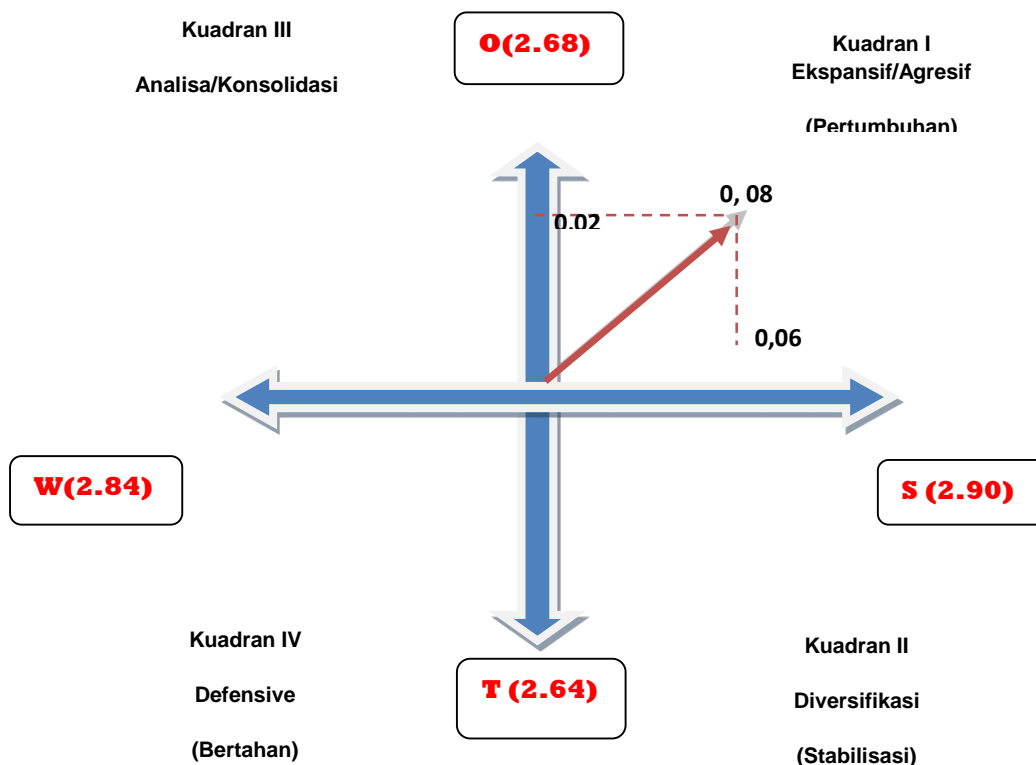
Kuadran III

Analisa/Konsolidasi

O(2.68)

Kuadran I
Ekspansif/Agresif

(Pertumbuhan)

0, 08

0.02

0,06

W(2.84)

S (2.90)

Kuadran IV

Defensive

(Bertahan)

T (2.64)

Kuadran II

Diversifikasi

(Stabilisasi)